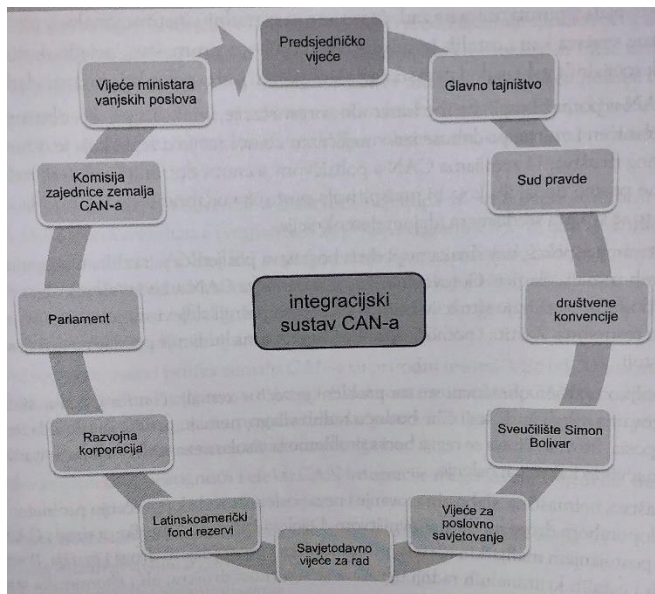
Predsjedničko vijeće

Glavno tajništvo

Sud pravde

društvene konvencije

Sveučilište Simon Bolivar

Vijeće za poslovno savjetovanje

Savjetodavno vijeće za rad

Latinskoamerički fond rezervi

Razvojna korporacija

Parlament

Komisija zajednice zemalja CAN-a

Vijeće ministara vanjskih poslova

integracijski sustav CAN-a